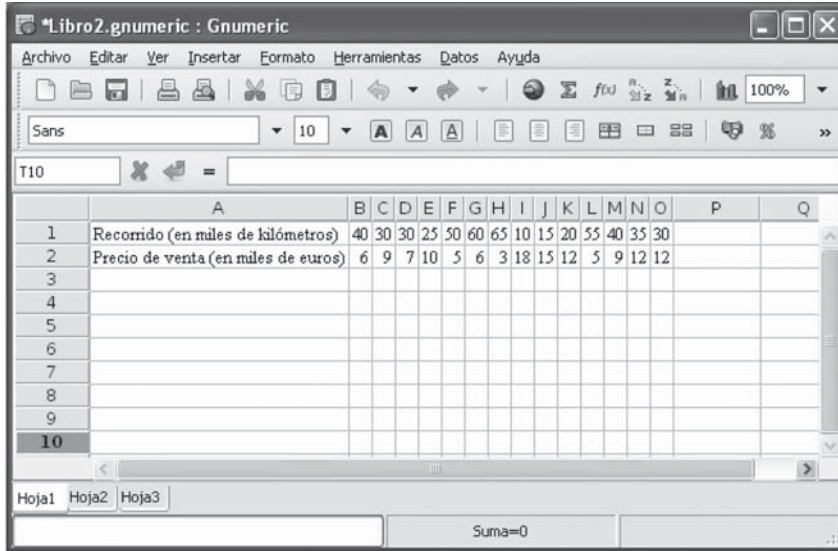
*Libro2.gnumeric : Gnumeric

Archivo Editar Ver Insertar Formato Herramientas Datos Ayuda

100%

Sans 10

T10 =

| | A | B | C | D | E | F | G | H | I | J | K | L | M | N | O | P | Q |
|---|---|---|---|---|---|---|---|---|---|---|---|---|---|---|---|---|---|
| 1 | Recorrido (en miles de kilómetros) | 40 | 30 | 30 | 25 | 50 | 60 | 65 | 10 | 15 | 20 | 55 | 40 | 35 | 30 | | |
| 2 | Precio de venta (en miles de euros) | 6 | 9 | 7 | 10 | 5 | 6 | 3 | 18 | 15 | 12 | 5 | 9 | 12 | 12 | | |
| 3 | | | | | | | | | | | | | | | | | |
| 4 | | | | | | | | | | | | | | | | | |
| 5 | | | | | | | | | | | | | | | | | |
| 6 | | | | | | | | | | | | | | | | | |
| 7 | | | | | | | | | | | | | | | | | |
| 8 | | | | | | | | | | | | | | | | | |
| 9 | | | | | | | | | | | | | | | | | |
| 10 | | | | | | | | | | | | | | | | | |

Hoja1 Hoja2 Hoja3

Suma=0